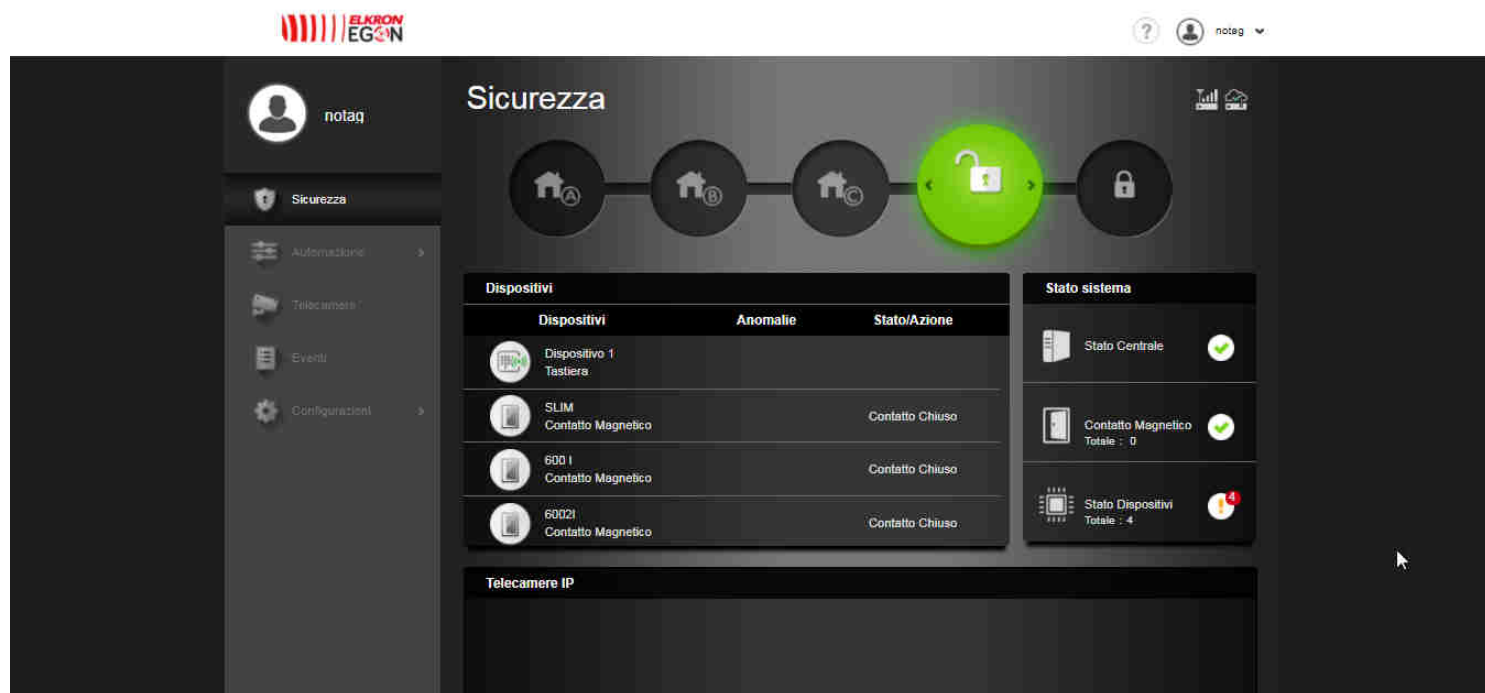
ELKRON EGON

?

notag

notag

Sicurezza

Automazione

Telecamere

Eventi

Configurazioni

Sicurezza

A B C

Dispositivi

| Dispositivi | Anomalie | Stato/Azione |
|---|---|---|
| Dispositivo 1 Tastiera | | |
| SLIM Contatto Magnetico | | Contatto Chiuso |
| 600 I Contatto Magnetico | | Contatto Chiuso |
| 6002I Contatto Magnetico | | Contatto Chiuso |

Stato sistema

Stato Centrale

Contatto Magnetico
Totale : 0

Stato Dispositivi
Totale : 4

4

Telecamere IP